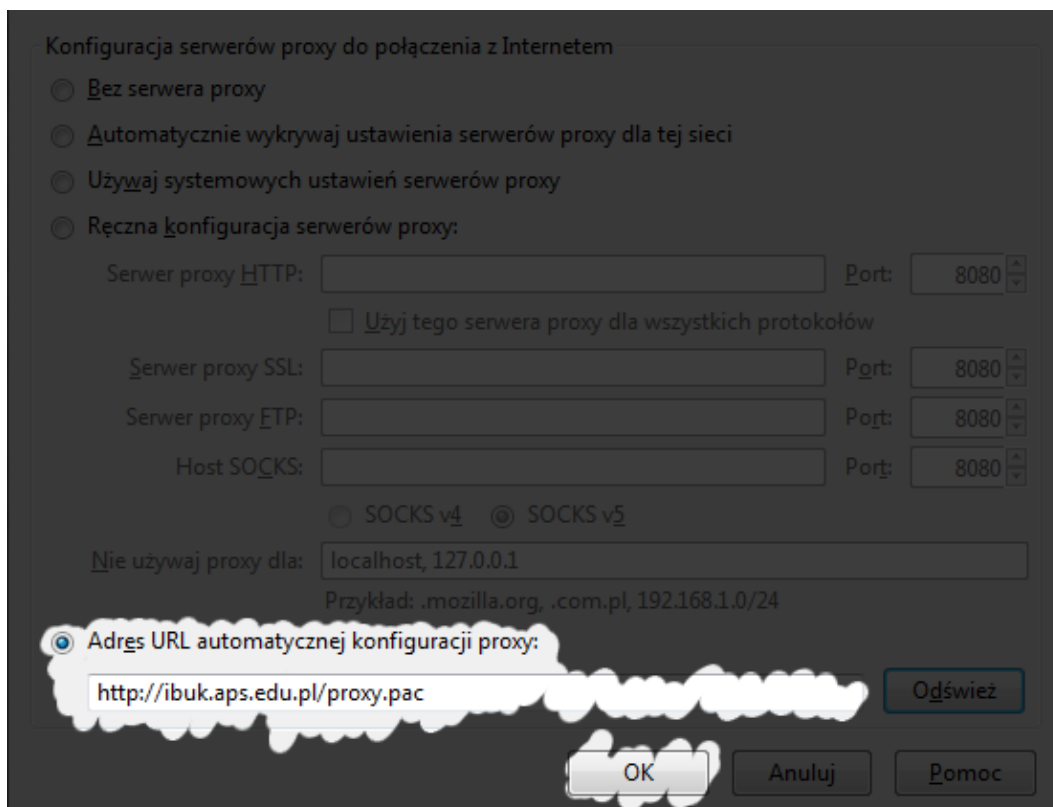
Konfiguracja serwerów proxy do połączenia z Internetem

Bez serwera proxy

Automatycznie wykrywaj ustawienia serwerów proxy dla tej sieci

Używaj systemowych ustawień serwerów proxy

Ręczna konfiguracja serwerów proxy:

Serwer proxy HTTP: Port: 8080

Użyj tego serwera proxy dla wszystkich protokołów

Serwer proxy SSL: Port: 8080

Serwer proxy FTP: Port: 8080

Host SOCKS: Port: 8080

SOCKS v4 SOCKS v5

Nie używaj proxy dla: localhost, 127.0.0.1

Przykład: .mozilla.org, .com.pl, 192.168.1.0/24

Adres URL automatycznej konfiguracji proxy:

http://ibuk.aps.edu.pl/proxy.pac

Odśwież

OK Anuluj Pomoc